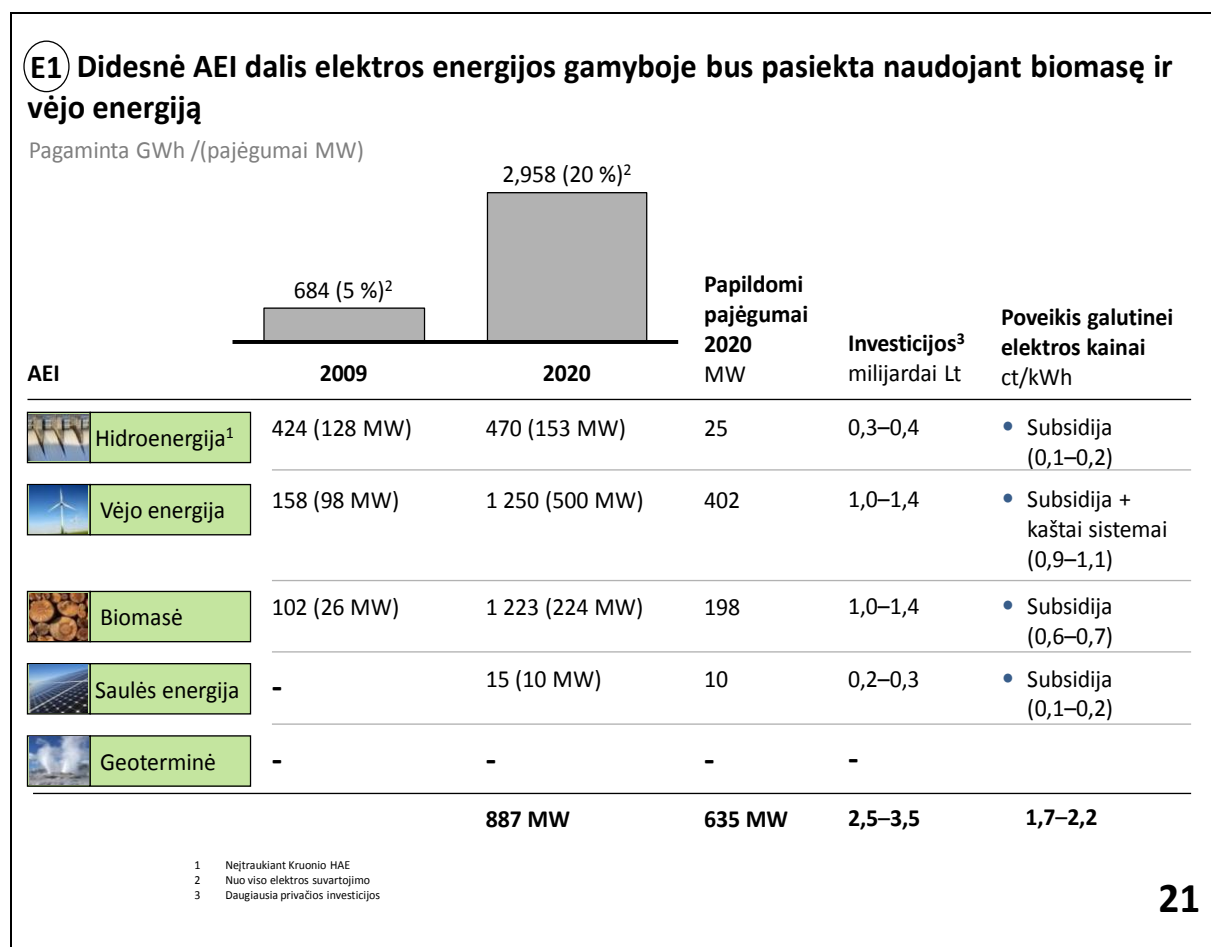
E1 Didesnė AEI dalis elektros energijos gamyboje bus pasiekta naudojant biomasę ir vėjo energiją

Pagaminta GWh /(pajėgumai MW)

| AEI | 2009 | 2020 | Papildomi pajėgumai 2020 MW | Investicijos$^3$ milijardai Lt | Poveikis galutinei elektros kainai ct/kWh |
|---|---|---|---|---|---|
| | 684 (5 %)$^2$ | 2,958 (20 %)$^2$ | | | |
| Hidroenergija$^1$ | 424 (128 MW) | 470 (153 MW) | 25 | 0,3–0,4 | • Subsidija (0,1–0,2) |
| Vėjo energija | 158 (98 MW) | 1 250 (500 MW) | 402 | 1,0–1,4 | • Subsidija + kaštai sistemai (0,9–1,1) |
| Biomasė | 102 (26 MW) | 1 223 (224 MW) | 198 | 1,0–1,4 | • Subsidija (0,6–0,7) |
| Saulės energija | - | 15 (10 MW) | 10 | 0,2–0,3 | • Subsidija (0,1–0,2) |
| Geoterminė | - | - | - | - | |
| | | 887 MW | 635 MW | 2,5–3,5 | 1,7–2,2 |

1 Neįtraukiant Kruonio HAE
2 Nuo viso elektros suvartojimo
3 Daugiausia privačios investicijos

21